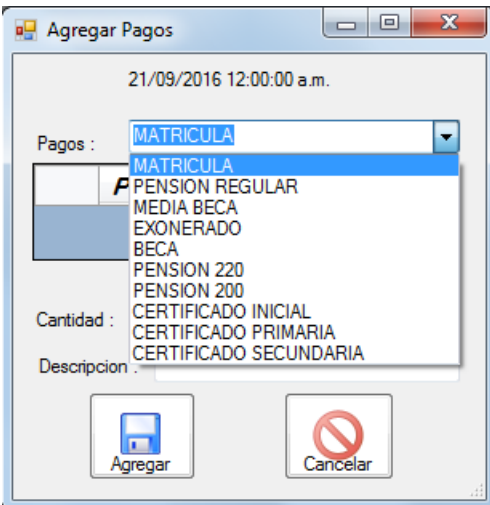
Agregar Pagos

21/09/2016 12:00:00 a.m.

Pagos :

MATRICULA

MATRICULA
PENSION REGULAR
MEDIA BECA
EXONERADO
BECA
PENSION 220
PENSION 200
CERTIFICADO INICIAL
CERTIFICADO PRIMARIA
CERTIFICADO SECUNDARIA

P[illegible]

Cantidad :

Descripcion :

Agregar

Cancelar